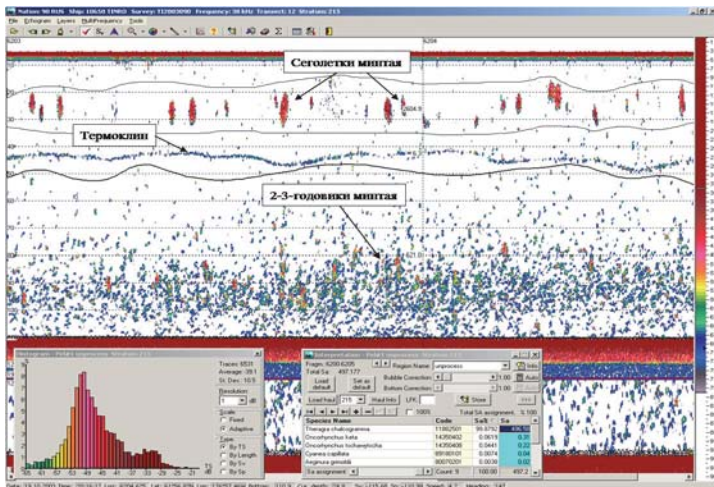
Сеголетки минтая

Термоклин

2-3-годовики минтая

File Echogram Layers MultiFrequency Tools

| Species Name | Code | SaB | Sa |
|---|---|---|---|
| Theragra chalcogramma | | | |
| Oncorhynchus keta | | | |
| Oncorhynchus tschawytscha | | | |
| Cyanea capillata | | | |
| Aequorea | | | |

Region Name

Bubble Correction

Bottom Correction

Load default

Set as default

Load haul

Haul Info

Store

Total SA assignment

Scale

Fixed

Adaptive

Type

By TS

By Length

Traces

Average

St. Dev.

Resolution

Count

Sa assignment